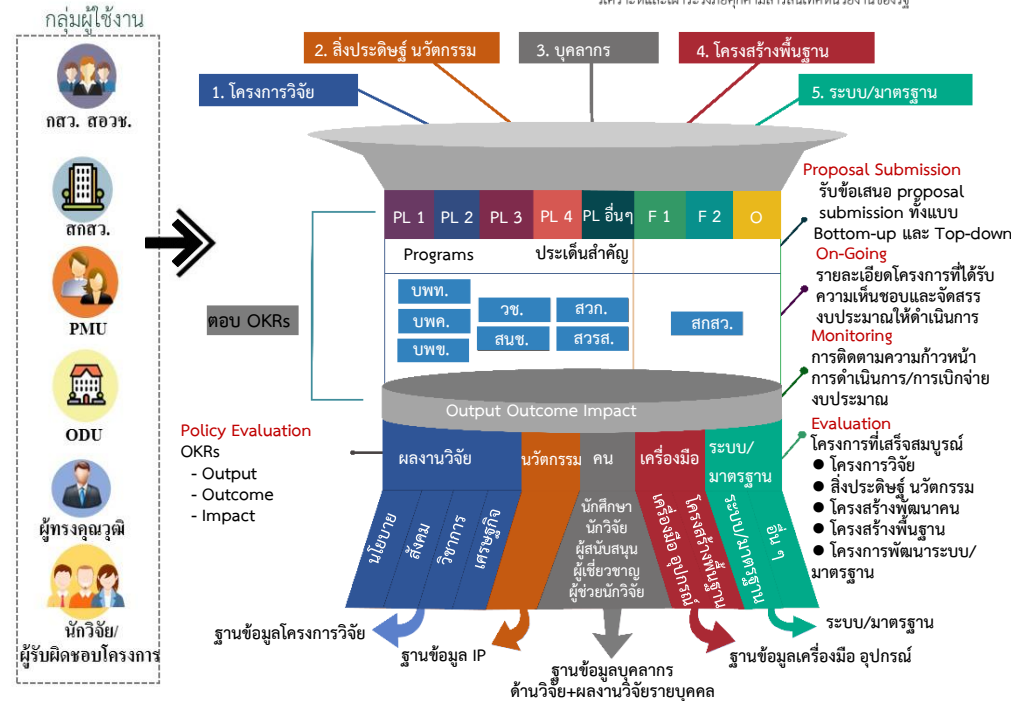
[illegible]

กลุ่มผู้ใช้งาน

กสว. สอวช.

สกสว.

PMU

ODU

ผู้ทรงคุณวุฒิ

นักวิจัย/ ผู้รับผิดชอบโครงการ

1. โครงการวิจัย

2. สิ่งประดิษฐ์ นวัตกรรม

3. บุคลากร

4. โครงสร้างพื้นฐาน

5. ระบบ/มาตรฐาน

| PL 1 | PL 2 | PL 3 | PL 4 | PL อื่นๆ | F 1 | F 2 | O |
|---|---|---|---|---|---|---|---|

Programs

ประเด็นสำคัญ

ตอบ OKRs

บพท.

บพค.

บพข.

วช.

สนช.

สวก.

สวรส.

สกสว.

Output Outcome Impact

Proposal Submission
รับข้อเสนอ proposal submission ทั้งแบบ Bottom-up และ Top-down

On-Going
รายละเอียดโครงการที่ได้รับความเห็นชอบและจัดสรรงบประมาณให้ดำเนินการ

Monitoring
การติดตามความก้าวหน้าการดำเนินการ/การเบิกจ่ายงบประมาณ

Evaluation
โครงการที่เสร็จสมบูรณ์
● โครงการวิจัย
● สิ่งประดิษฐ์ นวัตกรรม
● โครงสร้างพัฒนาคน
● โครงสร้างพื้นฐาน
● โครงการพัฒนาระบบ/มาตรฐาน

Policy Evaluation
OKRs
- Output
- Outcome
- Impact

ผลงานวิจัย

นวัตกรรม

คน

เครื่องมือ

ระบบ/มาตรฐาน

นโยบาย

สังคม

วิชาการ

เศรษฐกิจ

นักศึกษา
นักวิจัย
ผู้สนับสนุน
ผู้เชี่ยวชาญ
ผู้ช่วยนักวิจัย

เครื่องมือ อุปกรณ์

โครงสร้างพื้นฐาน

ระบบ/มาตรฐาน

อื่น ๆ

ฐานข้อมูลโครงการวิจัย

ฐานข้อมูล IP

ฐานข้อมูลบุคลากร ด้านวิจัย+ผลงานวิจัยรายบุคคล

ฐานข้อมูลเครื่องมือ อุปกรณ์

ระบบ/มาตรฐาน